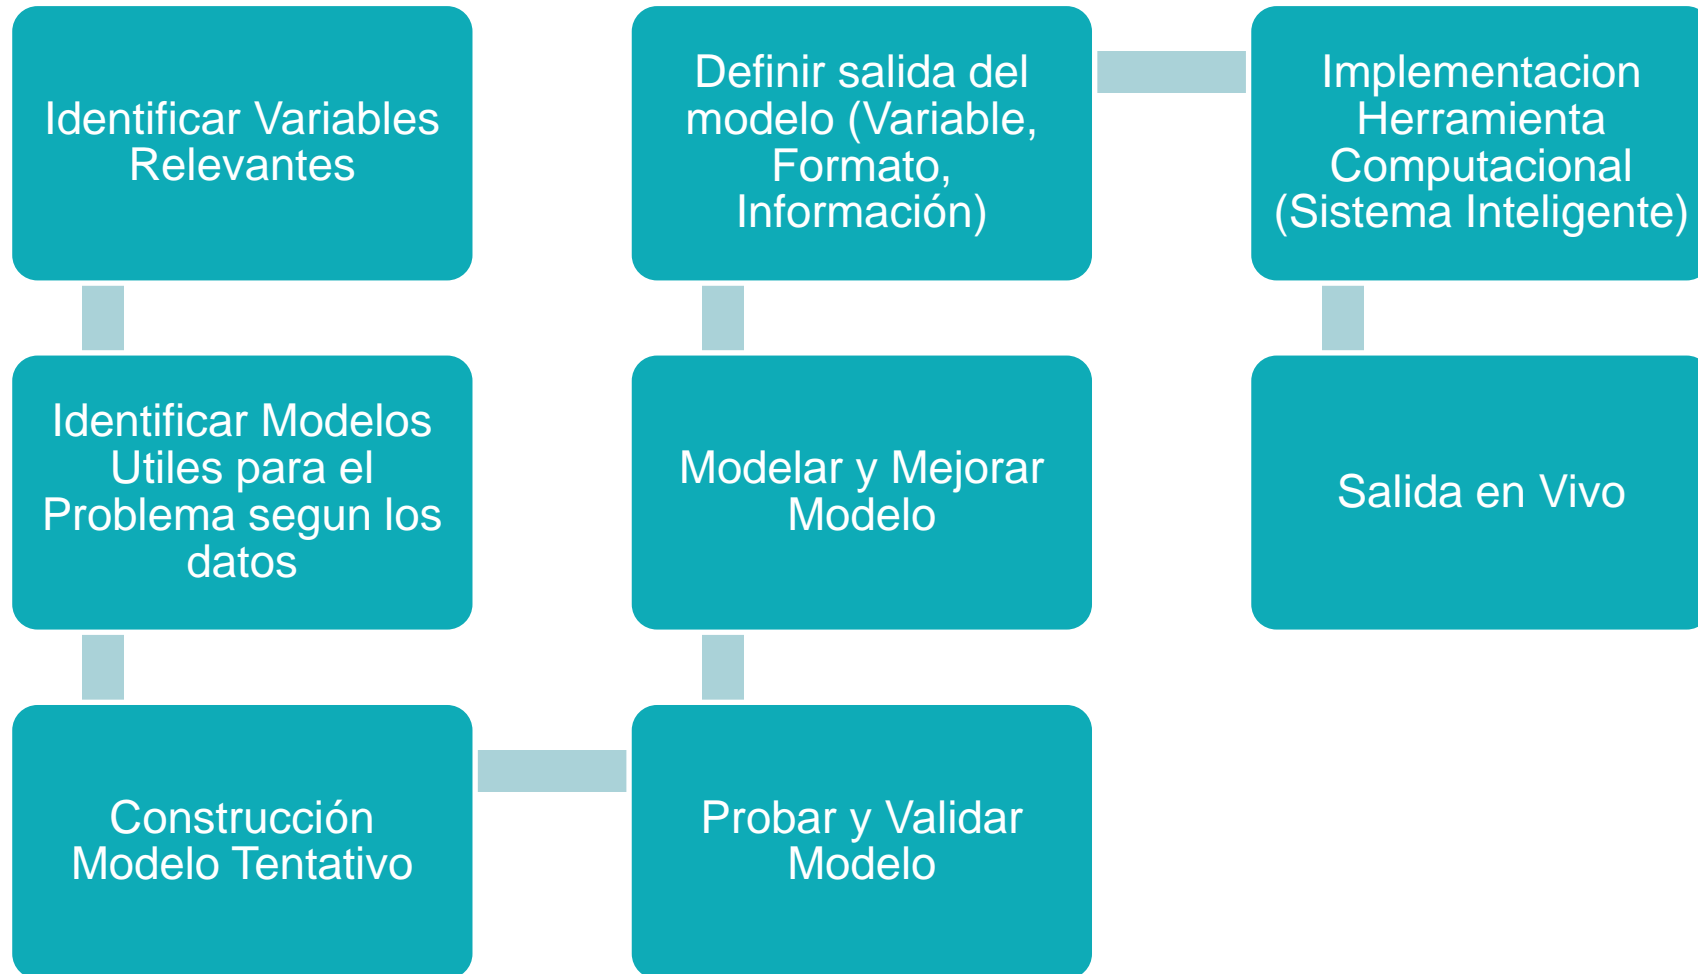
Identificar Variables Relevantes

Identificar Modelos Utiles para el Problema segun los datos

Construcción Modelo Tentativo

Probar y Validar Modelo

Modelar y Mejorar Modelo

Definir salida del modelo (Variable, Formato, Información)

Implementacion Herramienta Computacional (Sistema Inteligente)

Salida en Vivo